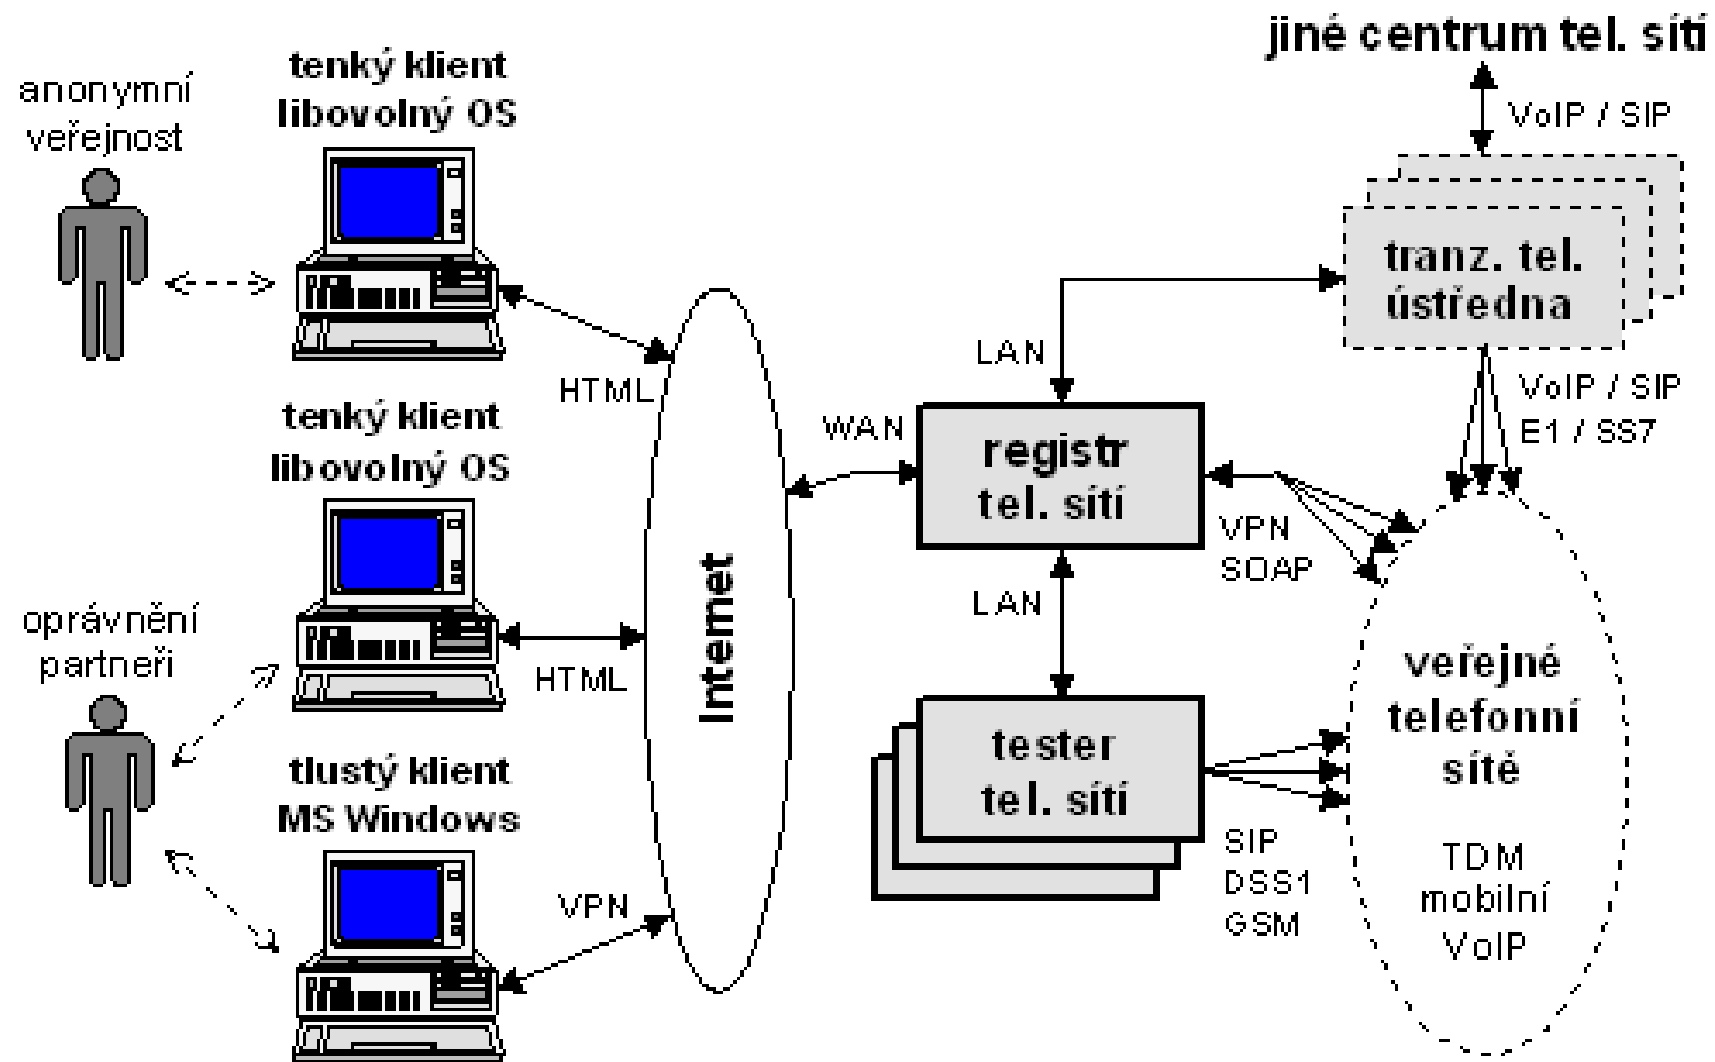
jiné centrum tel. sítí

anonymní veřejnost

tenký klient libovolný OS

VoIP / SIP

tranz. tel. ústředna

LAN

HTML

VoIP / SIP
E1 / SS7

tenký klient libovolný OS

WAN

registr tel. sítí

VPN
SOAP

Internet

LAN

oprávnění partneři

HTML

veřejné telefonní sítě

tester tel. sítí

tlustý klient MS Windows

SIP
DSS1
GSM

TDM
mobilní
VoIP

VPN